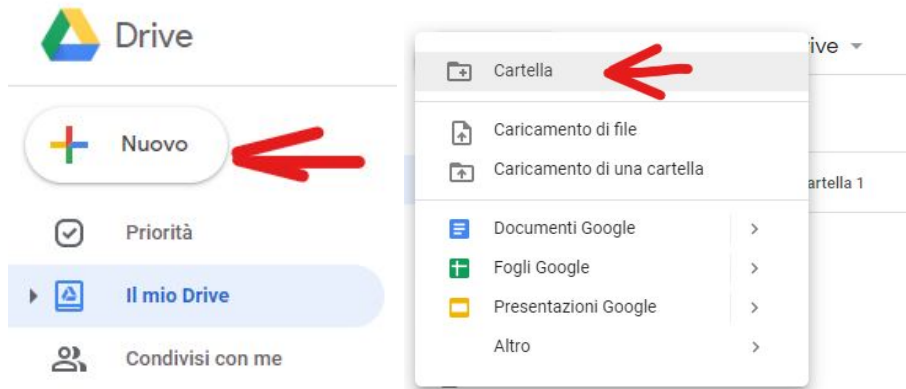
Drive

Nuovo

Priorità

Il mio Drive

Condivisi con me

Cartella

Caricamento di file

Caricamento di una cartella

Documenti Google >

Fogli Google >

Presentazioni Google >

Altro >

rive

artella 1